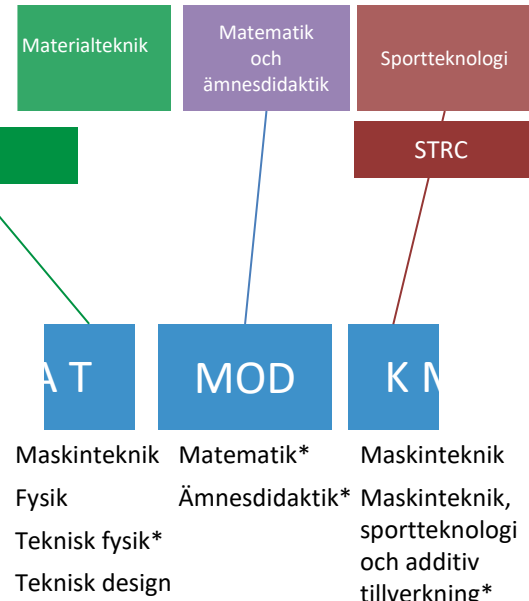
Materialteknik

Matematik och ämnesdidaktik

Sportteknologi

STRC

A T

MOD

K M

Maskinteknik

Fysik

Teknisk fysik*

Teknisk design

Matematik*

Ämnesdidaktik*

Maskinteknik

Maskinteknik, sportteknologi och additiv tillverkning*